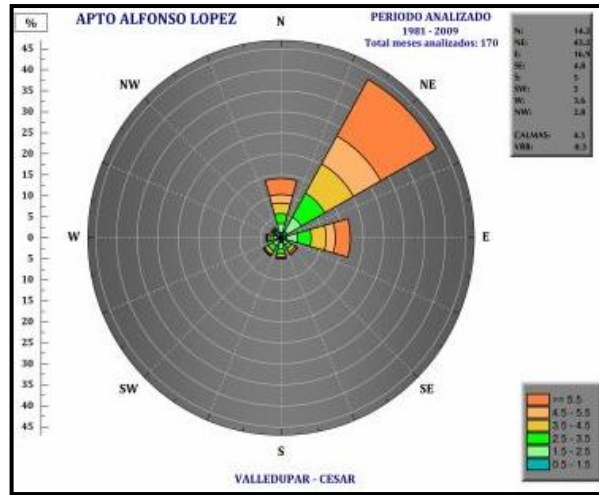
%

APTO ALFONSO LOPEZ

PERIODO ANALIZADO
1981 - 2009
Total meses analizados: 170

45
40
35
30
25
20
15
10
5
0
5
10
15
20
25
30
35
40
45

N
NE
E
SE
S
SW
W
NW

| | |
|---|---|
| N: | 14.2 |
| NE: | 43.2 |
| E: | 16.9 |
| SE: | 4.8 |
| S: | 5 |
| SW: | 3 |
| W: | 3.6 |
| NW: | 2.8 |
| CALMAS: | 4.3 |
| VRB: | 0.3 |

>= 5.5
4.5 - 5.5
3.5 - 4.5
2.5 - 3.5
1.5 - 2.5
0.5 - 1.5

VALLEDUPAR - CESAR